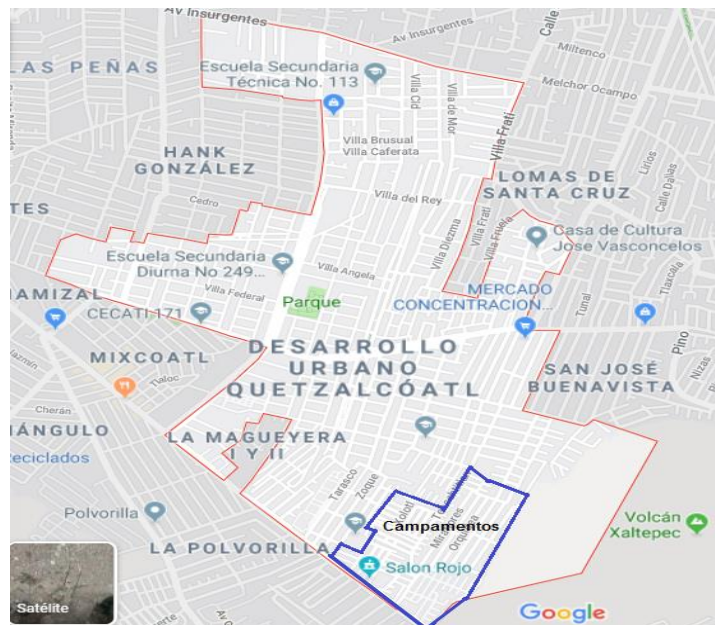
Av Insurgentes
Av Insurgentes
Calle
Miltenco
LAS PEÑAS
Escuela Secundaria Técnica No. 113
Melchor Ocampo
Villa Cid
Villa de Mor
Villa Brusual
Villa Caferata
Villa Frati
HANK GONZÁLEZ
LOMAS DE SANTA CRUZ
Lirios
Calle Dalias
TES
Cedro
Villa del Rey
Casa de Cultura Jose Vasconcelos
Villa Diezma
Villa Frati
Villa Fruela
Escuela Secundaria Diurna No 249...
Villa Angela
AMIZAL
Villa Federal
Parque
MERCADO CONCENTRACION...
Tunal
Tlaxcala
CECATI 171
Pino
MIXCOATL
DESARROLLO URBANO QUETZALCÓATL
SAN JOSÉ BUENAVISTA
Tlaloc
Nizas
Cherán
IÁNGULO
LA MAGUEYERA I Y II
eciclados
Tarasco
Zoque
Cuicuilco
Mixtecos
Otomíes
Olmecas
Campamentos
Polvorilla
Volcán Xaltepec
LA POLVORILLA
Salon Rojo
Satélite
Google